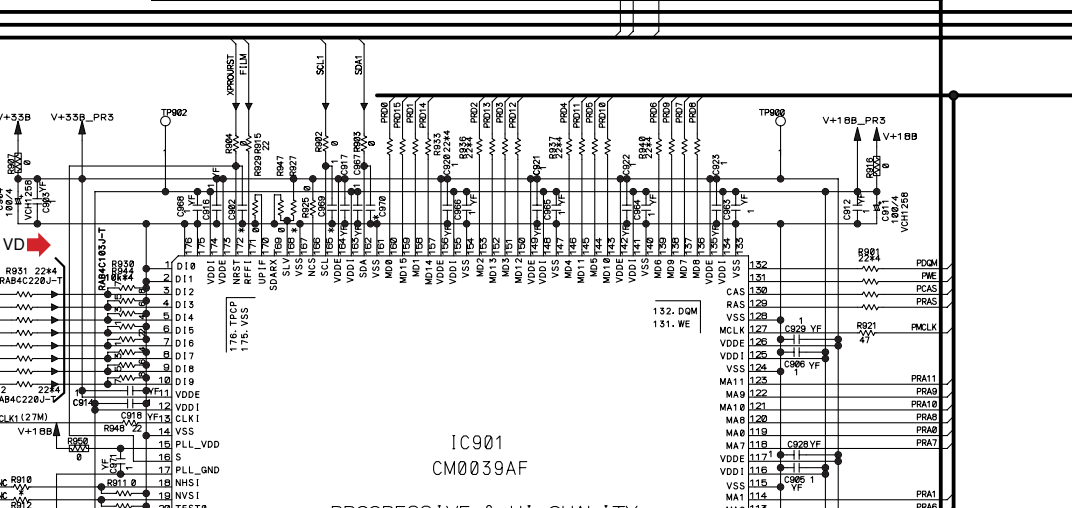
V+33B
V+33B_PR3
TP902
XPROURST
FILM
SCL1
SDA1
PRD0
PRD15
PRD1
PRD14
R933 22*4
PRD2
R936 22*4
PRD13
PRD3
PRD12
R937 22*4
PRD4
PRD11
PRD5
PRD10
R940 22*4
PRD6
PRD9
PRD7
PRD8
TP900
V+18B_PR3
V+18B
R907 0
100/4 VCH1258
C903 YF
R904 47
R915 22
R929
R947
R927
R902 0
R903 0
C917
C967
C920
C921
C922
C923
R916 0
C912 YF
C911 100/4 VCH1258
C968 YF
C916
C902
R925 0
C909
C970
C966 YF
C965 YF
C964 YF
C963 YF
VD
R930
R944
R906
R931 22*4
RAB4C220J-T
RAB4C103J-T
22*4
RAB4C220J-T
C914
CLK1(27M)
V+18B
R950 0
R948 22
C918 YF
YF
R910
R911 0
R912
176 175 174 173 172 171 170 169 168 167 166 165 164 163 162 161 160 159 158 157 156 155 154 153 152 151 150 149 148 147 146 145 144 143 142 141 140 139 138 137 136 135 134 133
VDDE VDDI VSS NRST RFFI UPIF SDARX SLV VSS NCS SCL VDDE VDDI SDA VSS MD0 MD15 MD1 MD14 VDDE VDDI VSS MD2 MD13 MD3 MD12 VDDE VDDI VSS MD4 MD11 MD5 MD10 VDDE VDDI VSS MD6 MD9 MD7 MD8 VDDE VDDI VSS
1 DI0
2 DI1
3 DI2
4 DI3
5 DI4
6 DI5
7 DI6
8 DI7
9 DI8
10 DI9
11 VDDE
12 VDDI
13 CLKI
14 VSS
15 PLL_VDD
16 S
17 PLL_GND
18 NHSI
19 NVSI
176.TPCP
175.VSS
132.DQM
131.WE
132
131 PWE
CAS 130
RAS 129
VSS 128
MCLK 127
VDDE 126
VDDI 125
VSS 124
MA11 123
MA9 122
MA10 121
MA8 120
MA0 119
MA7 118
VDDE 117
VDDI 116
VSS 115
MA1 114
113
R901 22*4
PDQM
PWE
PCAS
PRAS
R921 47
PMCLK
C929 YF
C906 YF
PRA11
PRA9
PRA10
PRA8
PRA0
PRA7
C928 YF
C905 1 YF
PRA1
PRA6
IC901
CM0039AF
PROGRESSIVE & HI-QUALITY